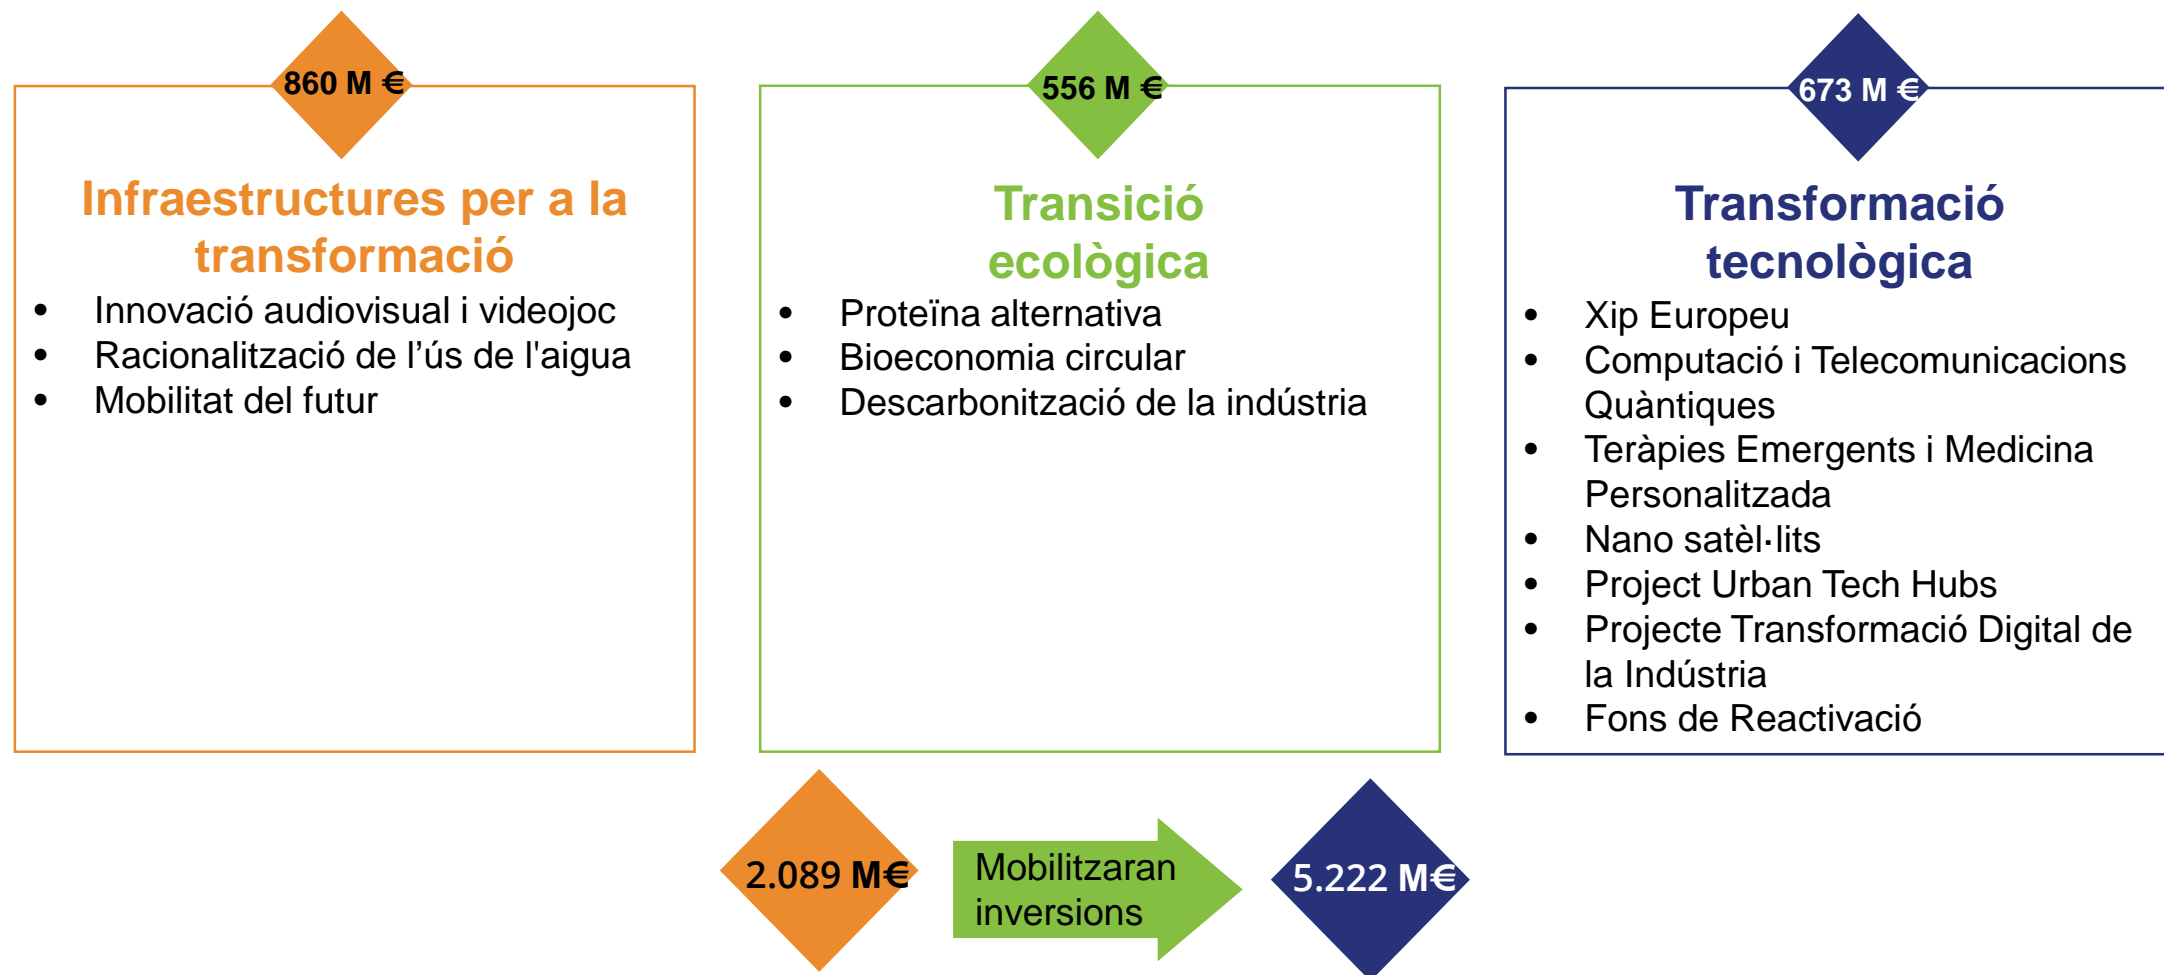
860 M €

Infraestructures per a la transformació

- Innovació audiovisual i videojoc
- Racionalització de l’ús de l'aigua
- Mobilitat del futur

556 M €

Transició ecològica

- Proteïna alternativa
- Bioeconomia circular
- Descarbonització de la indústria

673 M €

Transformació tecnològica

- Xip Europeu
- Computació i Telecomunicacions Quàntiques
- Teràpies Emergents i Medicina Personalitzada
- Nano satèl·lits
- Project Urban Tech Hubs
- Projecte Transformació Digital de la Indústria
- Fons de Reactivació

2.089 M€

Mobilitzaran inversions

5.222 M€